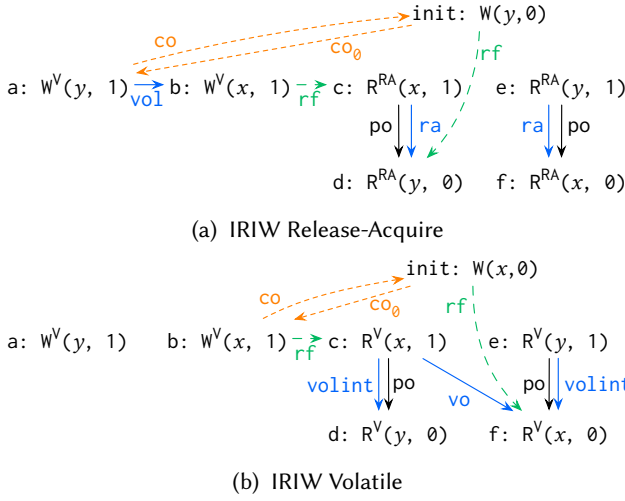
init: $W(y, 0)$

co

co$_0$

rf

a: $W^V(y, 1)$ vol b: $W^V(x, 1)$ rf c: $R^{RA}(x, 1)$ e: $R^{RA}(y, 1)$

po ra ra po

d: $R^{RA}(y, 0)$ f: $R^{RA}(x, 0)$

(a) IRIW Release-Acquire

init: $W(x, 0)$

co

co$_0$

rf

a: $W^V(y, 1)$ b: $W^V(x, 1)$ rf c: $R^V(x, 1)$ e: $R^V(y, 1)$

volint po vo po volint

d: $R^V(y, 0)$ f: $R^V(x, 0)$

(b) IRIW Volatile